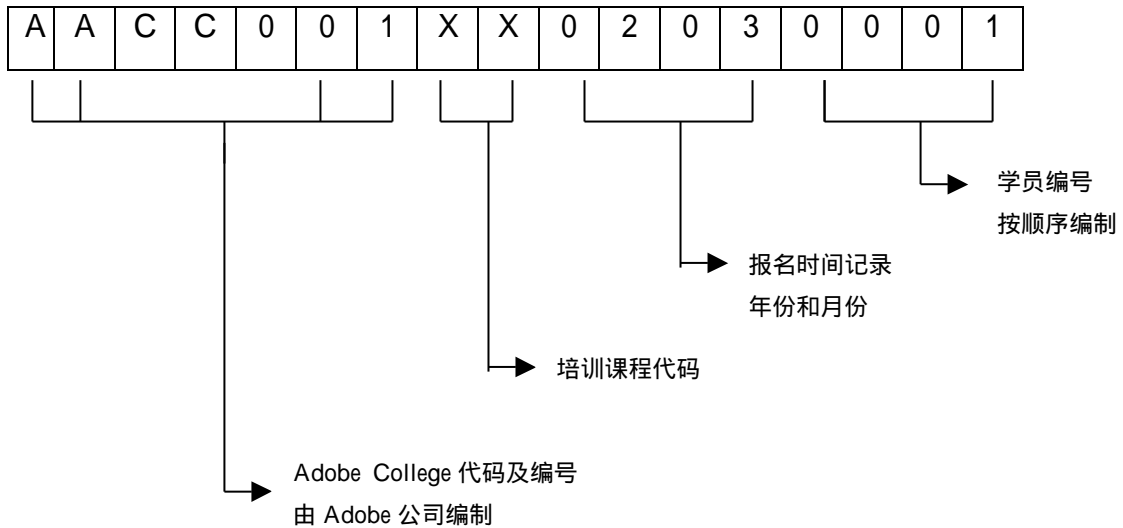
| A | A | C | C | 0 | 0 | 1 | X | X | 0 | 2 | 0 | 3 | 0 | 0 | 0 | 1 |
|---|---|---|---|---|---|---|---|---|---|---|---|---|---|---|---|---|

学员编号
按顺序编制

报名时间记录
年份和月份

培训课程代码

Adobe College 代码及编号
由 Adobe 公司编制